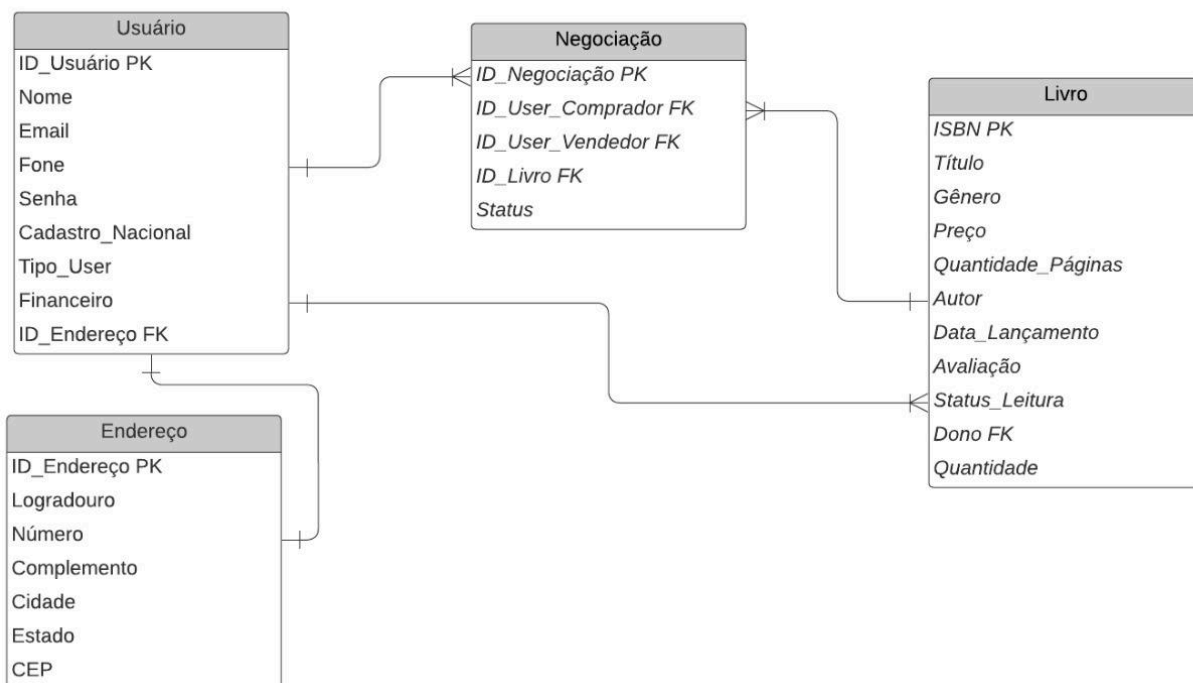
Usuário
ID_Usuário PK
Nome
Email
Fone
Senha
Cadastro_Nacional
Tipo_User
Financeiro
ID_Endereço FK

Negociação
ID_Negociação PK
ID_User_Comprador FK
ID_User_Vendedor FK
ID_Livro FK
Status

Livro
ISBN PK
Título
Gênero
Preço
Quantidade_Páginas
Autor
Data_Lançamento
Avaliação
Status_Leitura
Dono FK
Quantidade

Endereço
ID_Endereço PK
Logradouro
Número
Complemento
Cidade
Estado
CEP